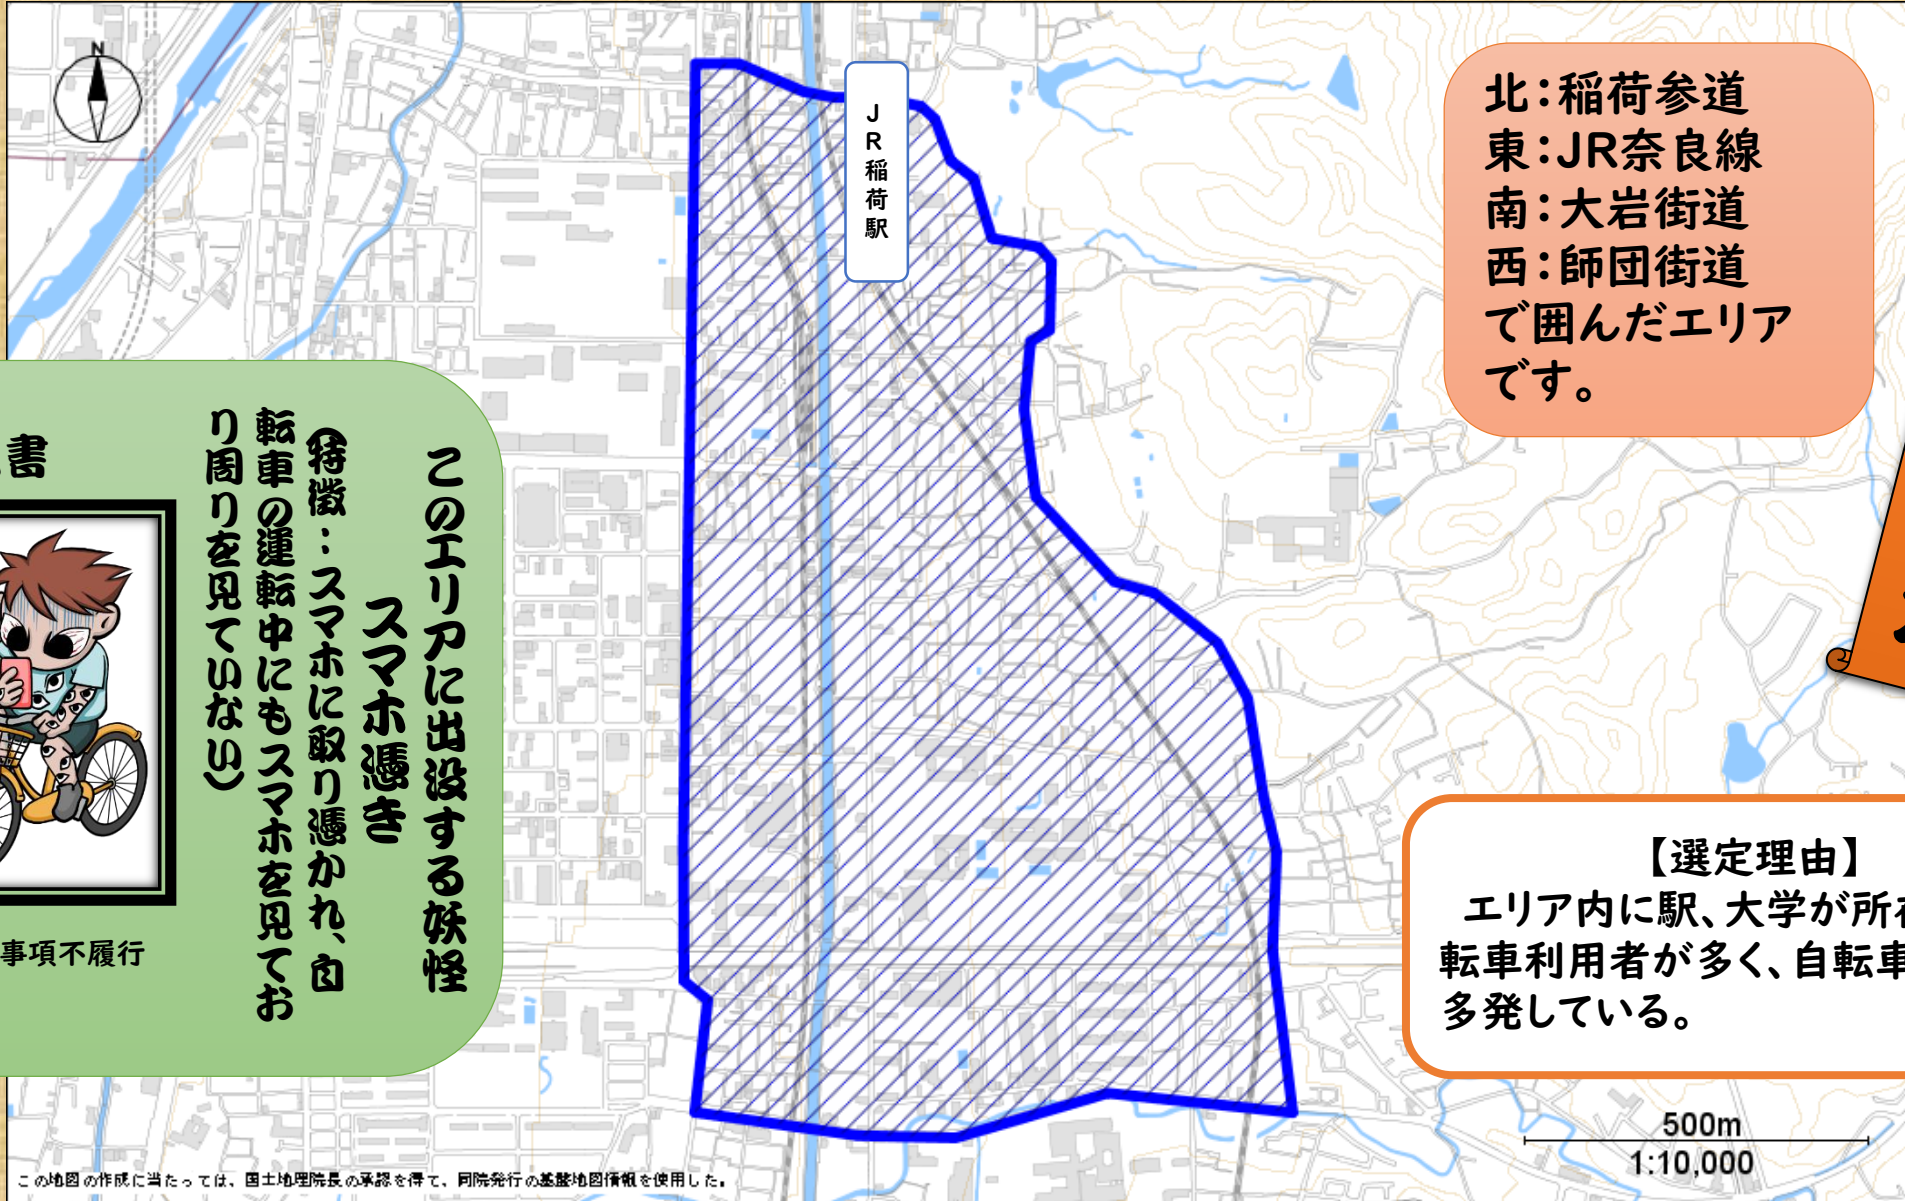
N

JR稲荷駅

北：稲荷参道
東：JR奈良線
南：大岩街道
西：師団街道
で囲んだエリアです。

書

このエリアに出没する妖怪
スマホ憑き
（特徴：スマホに取り憑かれ、自転車の運転中にもスマホを見ており周りを見ていない）

事項不履行

【選定理由】
エリア内に駅、大学が所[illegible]
転車利用者が多く、自転車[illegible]
多発している。

500m
1:10,000

この地図の作成に当たっては、国土地理院長の承認を得て、同院発行の基盤地図情報を使用した。